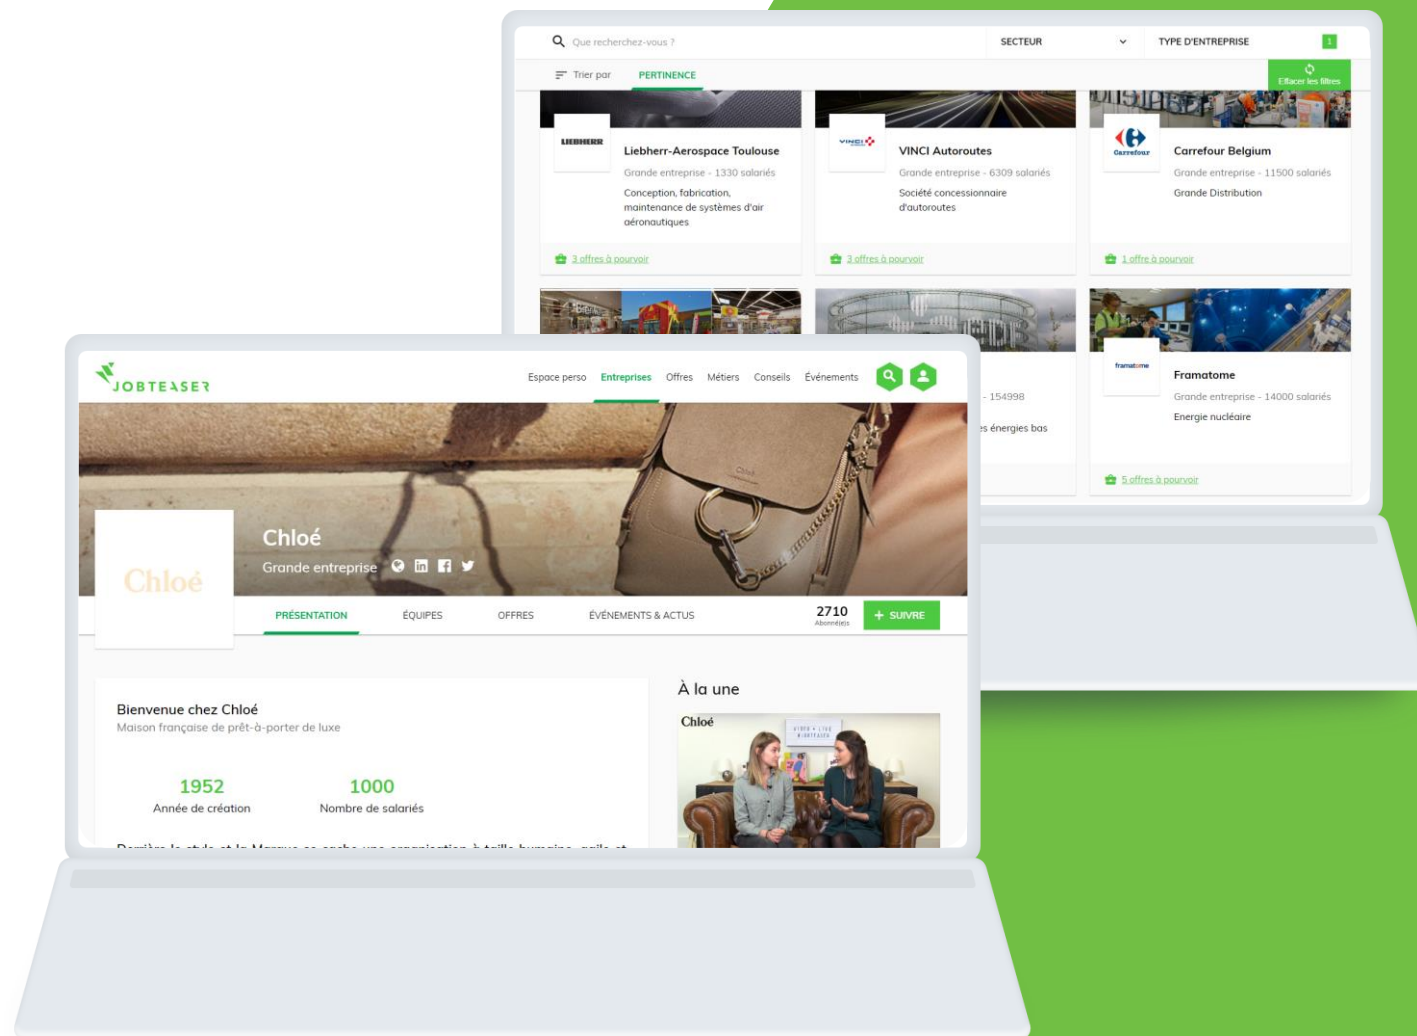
Que recherchez-vous ?

SECTEUR

TYPE D'ENTREPRISE

1

Trier par PERTINENCE

Effacer les filtres

LIEBHERR

Liebherr-Aerospace Toulouse

Grande entreprise - 1330 salariés

Conception, fabrication, maintenance de systèmes d'air aéronautiques

3 offres à pourvoir

VINCI

VINCI Autoroutes

Grande entreprise - 6309 salariés

Société concessionnaire d'autoroutes

3 offres à pourvoir

Carrefour

Carrefour Belgium

Grande entreprise - 11500 salariés

Grande Distribution

1 offre à pourvoir

- 154998

es énergies bas

framatome

Framatome

Grande entreprise - 14000 salariés

Energie nucléaire

5 offres à pourvoir

JOBTEASER

Espace perso Entreprises Offres Métiers Conseils Événements

Chloé

Chloé

Grande entreprise

PRÉSENTATION ÉQUIPES OFFRES ÉVÉNEMENTS & ACTUS

2710
Abonné(e)s

+ SUIVRE

Bienvenue chez Chloé

Maison française de prêt-à-porter de luxe

1952
Année de création

1000
Nombre de salariés

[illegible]

À la une

Chloé

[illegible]